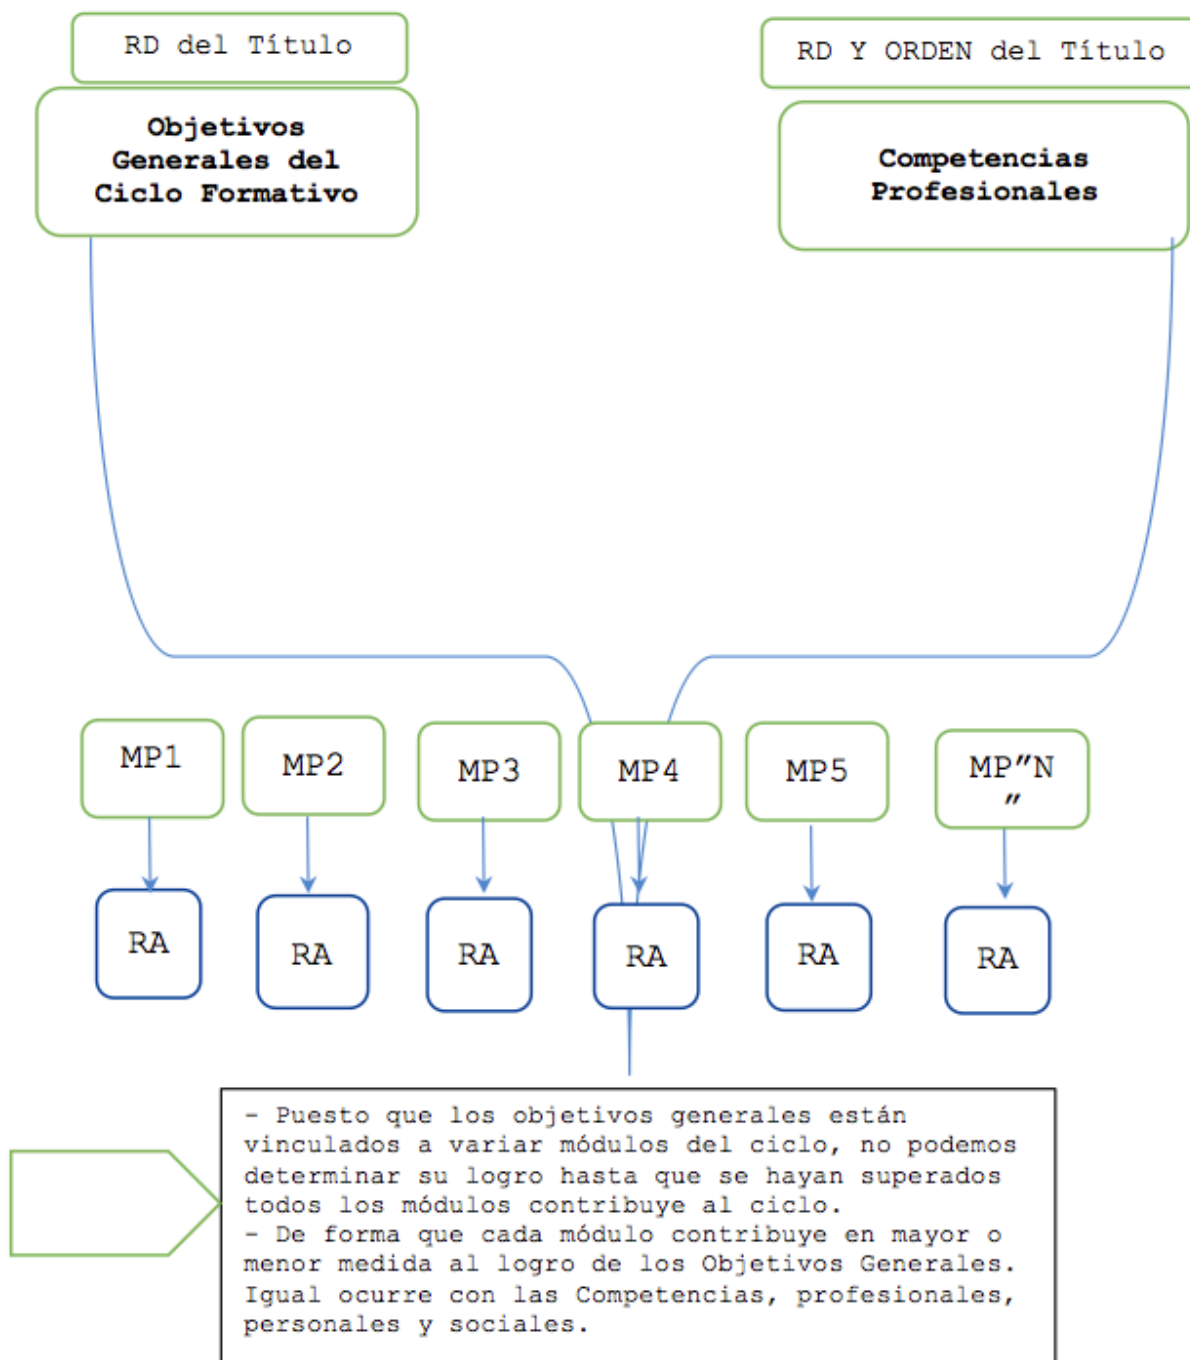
RD del Título

Objetivos Generales del Ciclo Formativo

RD Y ORDEN del Título

Competencias Profesionales

MP1

MP2

MP3

MP4

MP5

MP"N"

RA

RA

RA

RA

RA

RA

- Puesto que los objetivos generales están vinculados a variar módulos del ciclo, no podemos determinar su logro hasta que se hayan superados todos los módulos contribuye al ciclo.
- De forma que cada módulo contribuye en mayor o menor medida al logro de los Objetivos Generales. Igual ocurre con las Competencias, profesionales, personales y sociales.